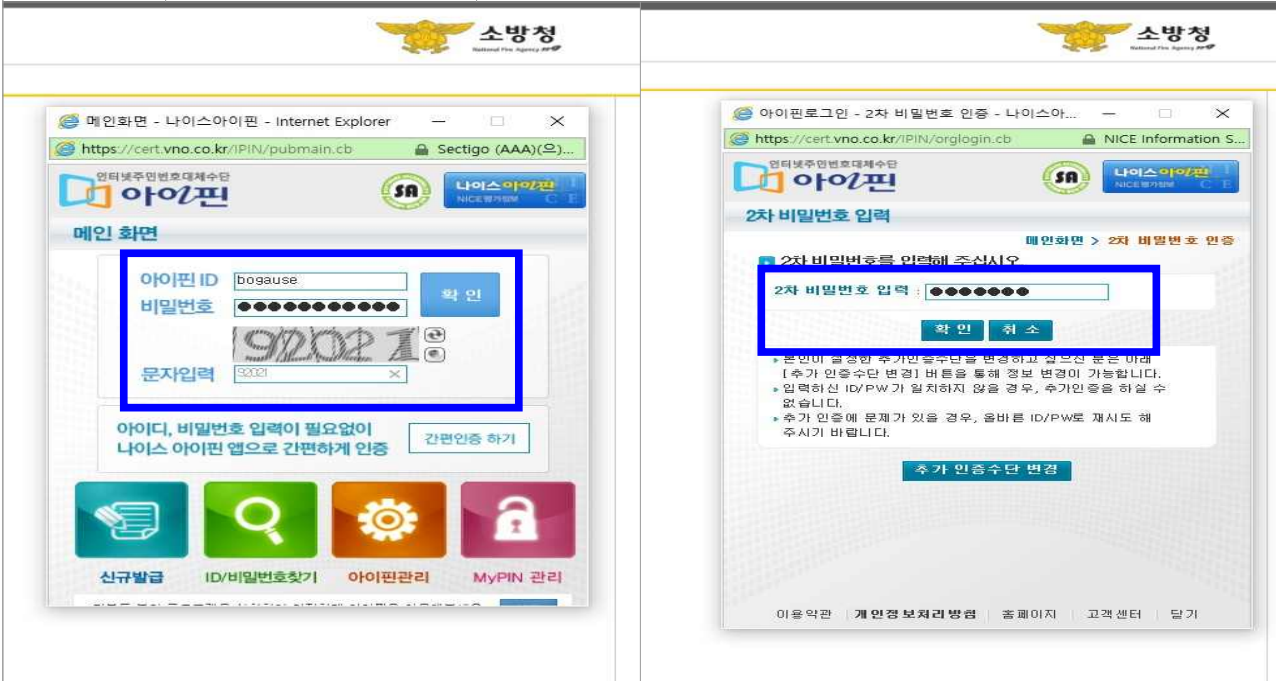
소방청
National Fire Agency

메인화면 - 나이스아이핀 - Internet Explorer
https://cert.vno.co.kr/IPIN/pubmain.cb Sectigo (AAA)(으)...
인터넷주민번호대체수단
아이핀
SA
나이스아이핀 NICE평가정보

메인 화면

아이핀 ID bogause
비밀번호 ●●●●●●●●●●●●
확 인
92021
문자입력 92021

아이디, 비밀번호 입력이 필요없이 나이스 아이핀 앱으로 간편하게 인증
간편인증 하기

신규발급
ID/비밀번호찾기
아이핀관리
MyPIN 관리

소방청
National Fire Agency

아이핀로그인 - 2차 비밀번호 인증 - 나이스아...
https://cert.vno.co.kr/IPIN/orglogin.cb NICE Information S...
인터넷주민번호대체수단
아이핀
SA
나이스아이핀 NICE평가정보

2차 비밀번호 입력
메인화면 > 2차 비밀번호 인증

2차 비밀번호를 입력해 주십시오
2차 비밀번호 입력 : ●●●●●●●
확 인 취 소

• 본인이 설정한 추가인증수단을 변경하고 싶으신 분은 아래 [추가 인증수단 변경] 버튼을 통해 정보 변경이 가능합니다.
• 입력하신 ID/PW가 일치하지 않을 경우, 추가인증을 하실 수 없습니다.
• 추가 인증에 문제가 있을 경우, 올바른 ID/PW로 재시도 해 주시기 바랍니다.

추가 인증수단 변경

이용약관 | 개인정보처리방침 | 홈페이지 | 고객센터 | 닫기